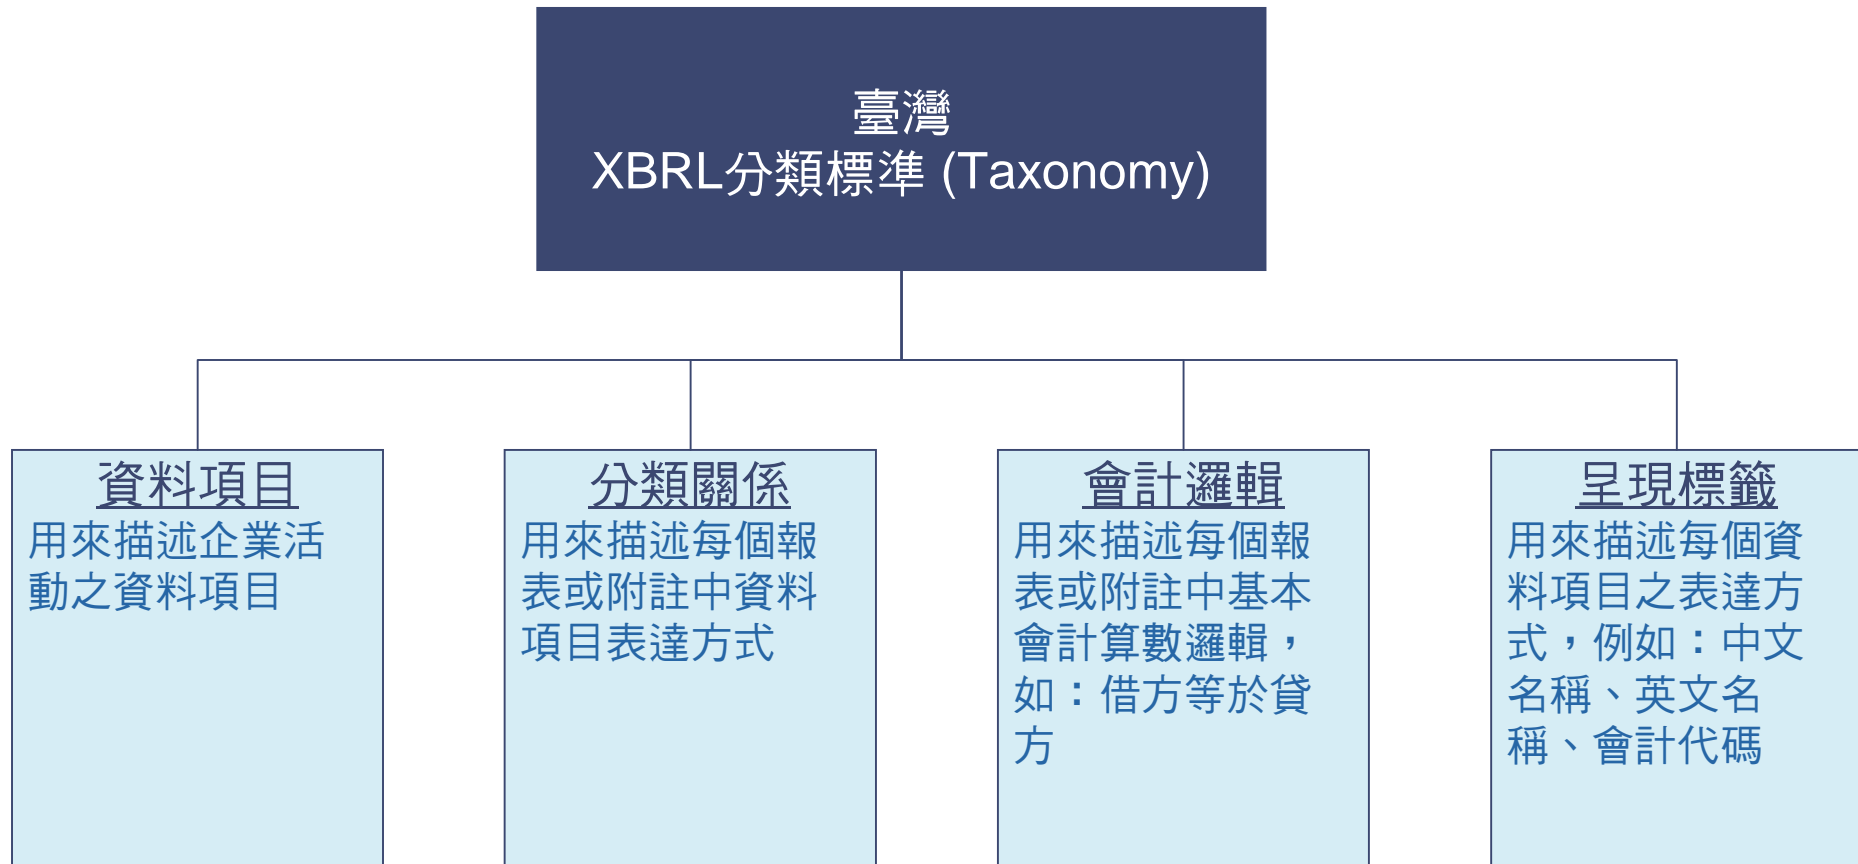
臺灣
XBRL分類標準 (Taxonomy)

資料項目
用來描述企業活動之資料項目

分類關係
用來描述每個報表或附註中資料項目表達方式

會計邏輯
用來描述每個報表或附註中基本會計算數邏輯，如：借方等於貸方

呈現標籤
用來描述每個資料項目之表達方式，例如：中文名稱、英文名稱、會計代碼